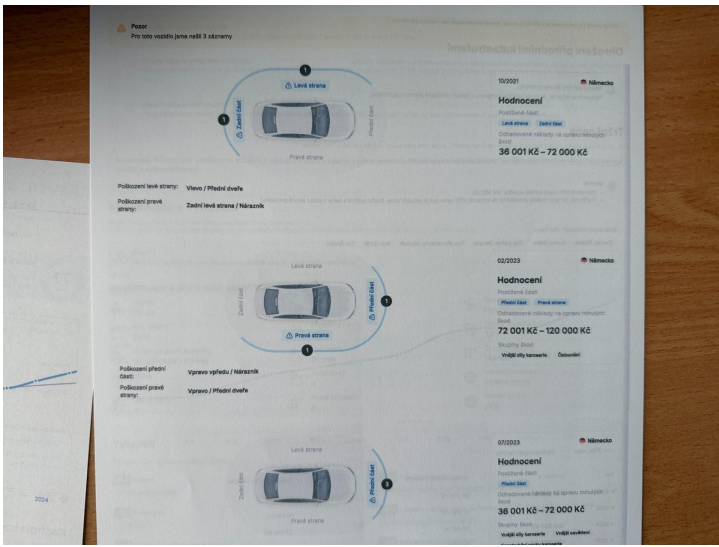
Pozor
Pro toto vozidlo jsme našli 3 záznamy

Levá strana
Zadní část
Přední část
Pravá strana

10/2021
Německo
Hodnocení
Poškozené části
Levá strana
Zadní část
Odhadované náklady na opravu

36 001 Kč – 72 000 Kč

Poškození levé strany: Vlevo / Přední dveře
Poškození pravé strany: Zadní levá strana / Nárazník

Levá strana
Zadní část
Přední část
Pravá strana

02/2023
Německo
Hodnocení
Poškozené části
Přední část
Pravá strana
Odhadované náklady na opravu škod
72 001 Kč – 120 000 Kč
Skupiny škod
Vnější díly karoserie
Čelní sklo

Poškození přední části: Vpravo vpředu / Nárazník
Poškození pravé strany: Vpravo / Přední dveře

Levá strana
Zadní část
Přední část
Pravá strana

07/2023
Německo
Hodnocení
Poškozené části
Přední část
Odhadované náklady na opravu škod
36 001 Kč – 72 000 Kč
Skupiny škod
Vnější díly karoserie
Vnější osvětlení

2024